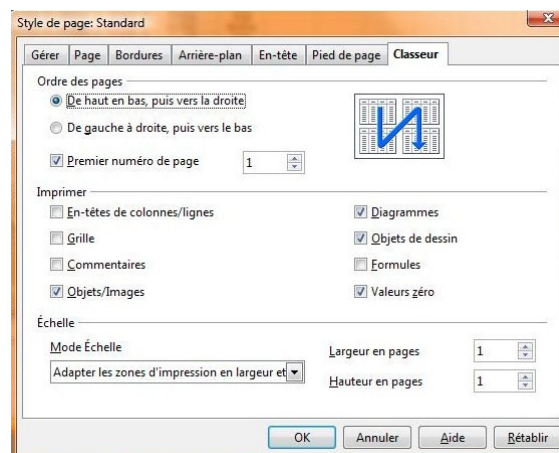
Style de page: Standard

Gérer | Page | Bordures | Arrière-plan | En-tête | Pied de page | Classeur

Ordre des pages

De haut en bas, puis vers la droite

De gauche à droite, puis vers le bas

Premier numéro de page 1

Imprimer

En-têtes de colonnes/lignes

Grille

Commentaires

Objets/Images

Diagrammes

Objets de dessin

Formules

Valeurs zéro

Échelle

Mode Échelle

Adapter les zones d'impression en largeur et

Largeur en pages 1

Hauteur en pages 1

OK | Annuler | Aide | Rétablir